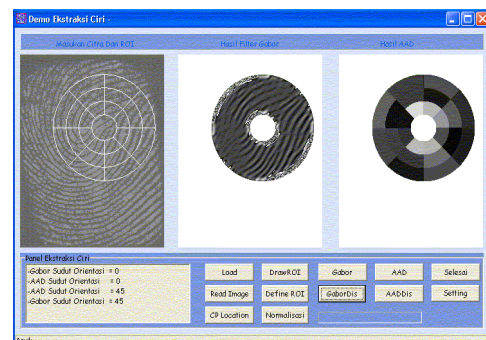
Demo Ekstraksi Ciri

Masukan Citra Dan ROI

Hasil Filter Gabor

Hasil AAD

Panel Ekstraksi Ciri

-Gabor Sudut Orientasi = 0
-AAD Sudut Orientasi = 0
-AAD Sudut Orientasi = 45
-Gabor Sudut Orientasi = 45

Load

DrawROI

Gabor

AAD

Selesai

Read Image

Define ROI

GaborDis

AADDis

Setting

CP Location

Normalisasi

Ready